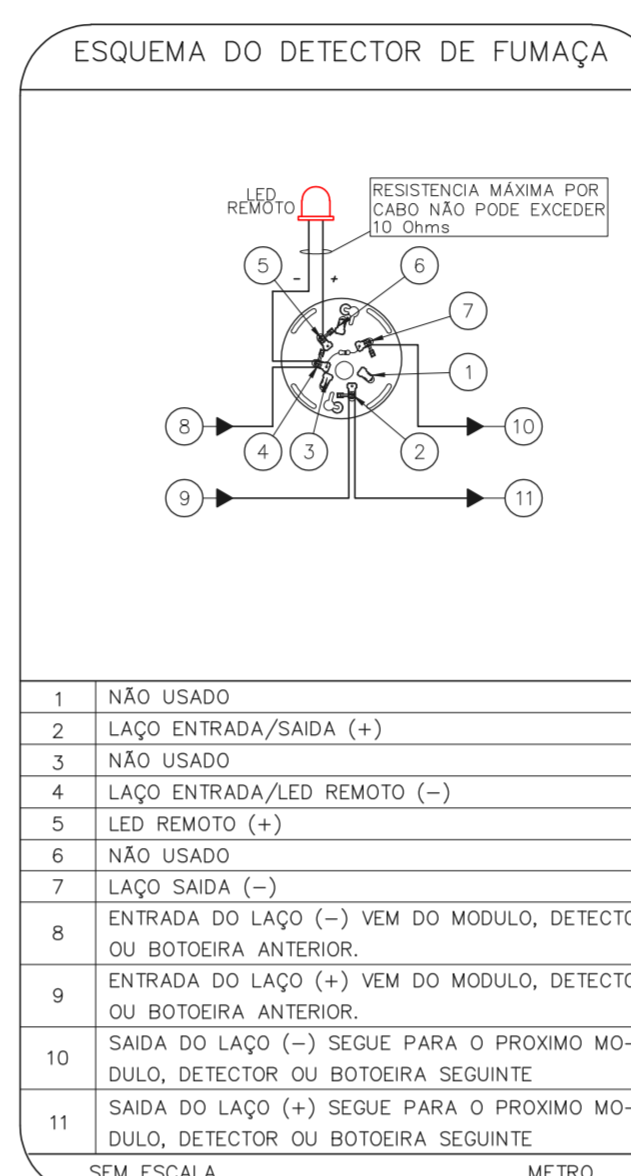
ESQUEMA DO DETECTOR DE FUMAÇA

LED REMOTO

RESISTENCIA MÁXIMA POR CABO NÃO PODE EXCEDER 10 Ohms

5 - + 6

7

1

8

10

4 3 2

9

11

| | |
|---|---|
| 1 | NÃO USADO |
| 2 | LAÇO ENTRADA/SAIDA (+) |
| 3 | NÃO USADO |
| 4 | LAÇO ENTRADA/LED REMOTO (−) |
| 5 | LED REMOTO (+) |
| 6 | NÃO USADO |
| 7 | LAÇO SAIDA (−) |
| 8 | ENTRADA DO LAÇO (−) VEM DO MODULO, DETECT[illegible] OU BOTOEIRA ANTERIOR. |
| 9 | ENTRADA DO LAÇO (+) VEM DO MODULO, DETECT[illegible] OU BOTOEIRA ANTERIOR. |
| 10 | SAIDA DO LAÇO (−) SEGUE PARA O PROXIMO MODULO, DETECTOR OU BOTOEIRA SEGUINTE |
| 11 | SAIDA DO LAÇO (+) SEGUE PARA O PROXIMO MODULO, DETECTOR OU BOTOEIRA SEGUINTE |

SEM ESCALA METRO